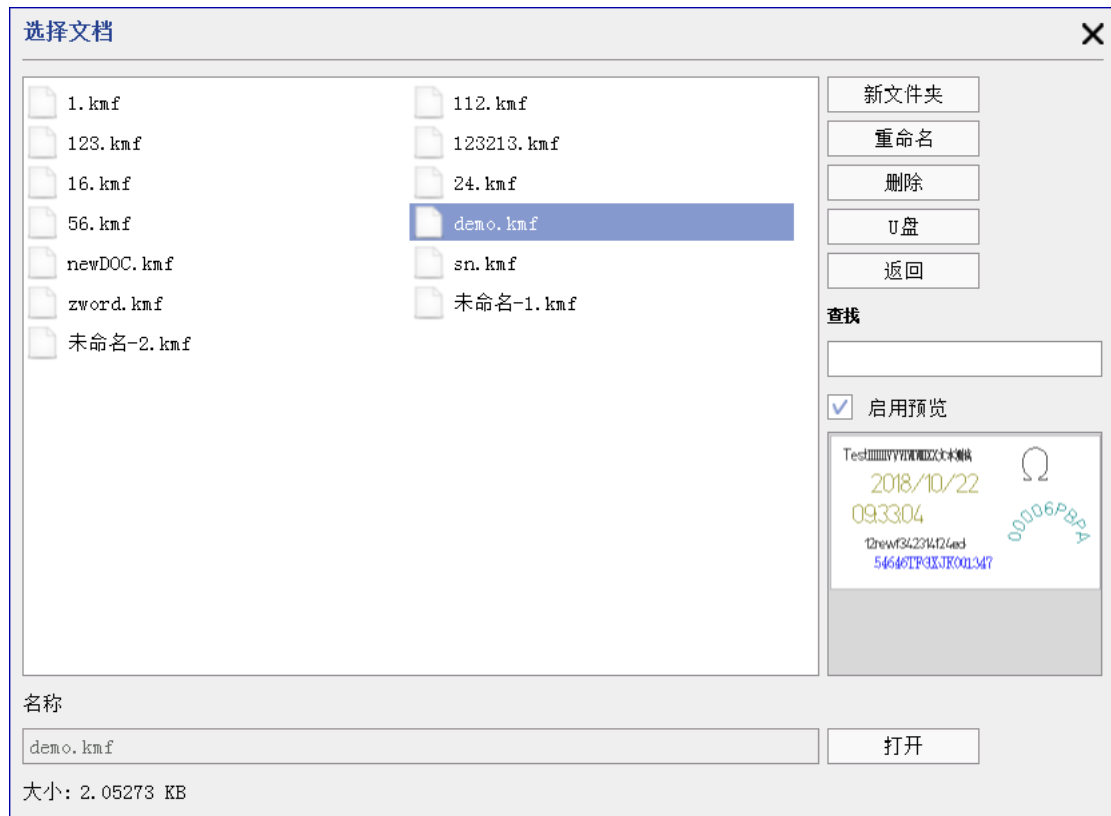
选择文档

1.kmf
112.kmf
123.kmf
123213.kmf
16.kmf
24.kmf
56.kmf
demo.kmf
newDOC.kmf
sn.kmf
zword.kmf
未命名-1.kmf
未命名-2.kmf

新文件夹
重命名
删除
U盘
返回
查找
启用预览

Test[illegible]
$\Omega$
2018/10/22
09:33:04
00006PBPA
12rewf342314f24ed
54646TFGXJK001347

名称
demo.kmf
打开
大小: 2.05273 KB